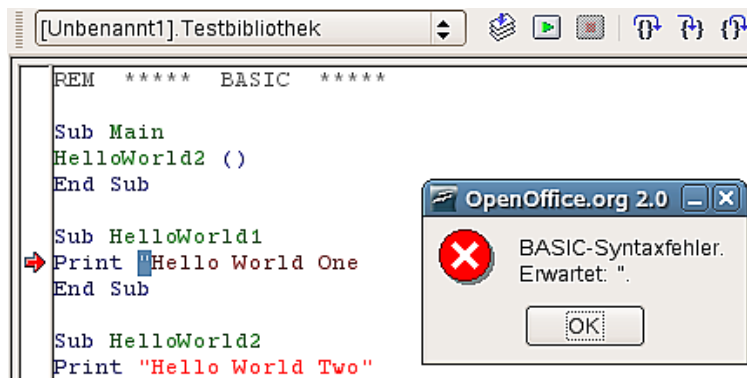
[Unbenannt1].Testbibliothek

REM ***** BASIC *****

Sub Main
HelloWorld2 ()
End Sub

Sub HelloWorld1
Print "Hello World One
End Sub

Sub HelloWorld2
Print "Hello World Two"

OpenOffice.org 2.0

BASIC-Syntaxfehler.
Erwartet: ".

OK